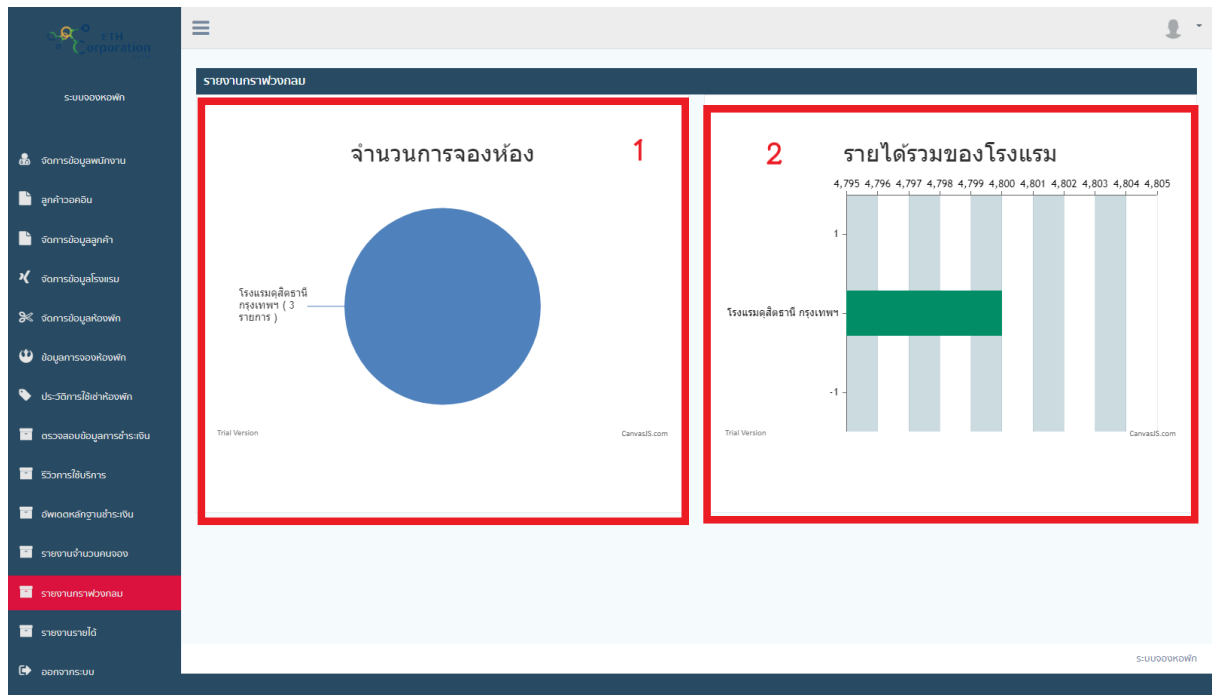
ETH Corporation

ระบบจองหอพัก

จัดการข้อมูลพนักงาน

ลูกค้าวอคอิน

จัดการข้อมูลลูกค้า

จัดการข้อมูลโรงแรม

จัดการข้อมูลห้องพัก

ข้อมูลการจองห้องพัก

ประวัติการใช้เช่าห้องพัก

ตรวจสอบข้อมูลการชำระเงิน

รีวิวการใช้บริการ

อัพเดตหลักฐานชำระเงิน

รายงานจำนวนคนจอง

รายงานกราฟวงกลม

รายงานรายได้

ออกจากระบบ

รายงานกราฟวงกลม

จำนวนการจองห้อง

1

โรงแรมดุสิตธานี กรุงเทพฯ ( 3 รายการ )

Trial Version

CanvasJS.com

2

รายได้รวมของโรงแรม

4,795 4,796 4,797 4,798 4,799 4,800 4,801 4,802 4,803 4,804 4,805

1

โรงแรมดุสิตธานี กรุงเทพฯ

-1

Trial Version

CanvasJS.com

ระบบจองหอพัก